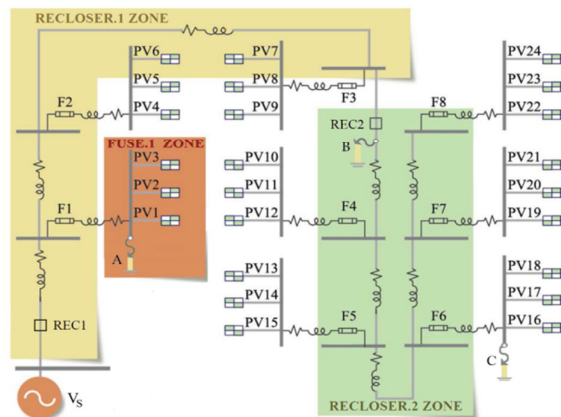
RECLOSER.1 ZONE

PV6
PV5
PV4
PV7
PV8
PV9
PV24
PV23
PV22
F2
F3
F8
REC2
B
FUSE.1 ZONE
PV3
PV2
PV1
A
F1
PV10
PV11
PV12
F4
F7
PV21
PV20
PV19
PV13
PV14
PV15
F5
F6
PV18
PV17
PV16
C
REC1
$V_S$
RECLOSER.2 ZONE